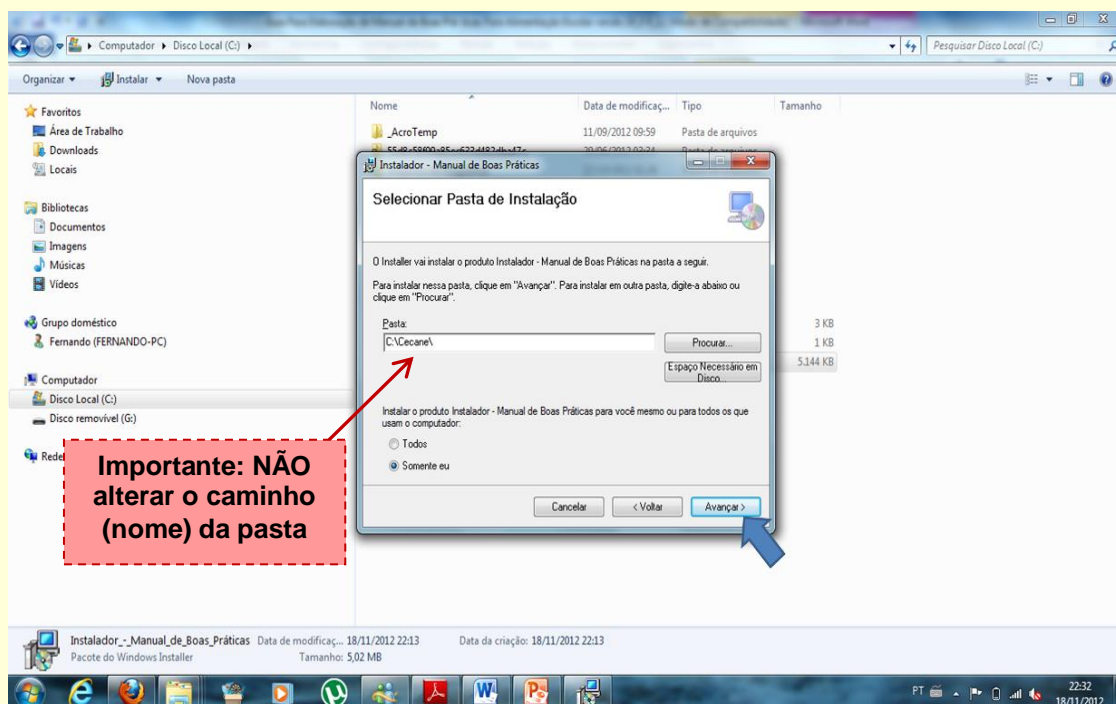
Computador ▸ Disco Local (C:) ▸

Pesquisar Disco Local (C:)

Organizar ▾ Instalar ▾ Nova pasta

Favoritos
Área de Trabalho
Downloads
Locais

Bibliotecas
Documentos
Imagens
Músicas
Vídeos

Grupo doméstico
Fernando (FERNANDO-PC)

Computador
Disco Local (C:)
Disco removível (G:)

Rede

| Nome | Data de modificaç... | Tipo | Tamanho |
|---|---|---|---|
| _AcroTemp | 11/09/2012 09:59 | Pasta de arquivos | |
| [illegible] | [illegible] | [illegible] | |
| | | | 3 KB |
| | | | 1 KB |
| | | | 5.144 KB |

Instalador - Manual de Boas Práticas

Selecionar Pasta de Instalação

O Installer vai instalar o produto Instalador - Manual de Boas Práticas na pasta a seguir.

Para instalar nessa pasta, clique em "Avançar". Para instalar em outra pasta, digite-a abaixo ou clique em "Procurar".

Pasta:
C:\Cecane\

Procurar...

Espaço Necessário em Disco...

Instalar o produto Instalador - Manual de Boas Práticas para você mesmo ou para todos os que usam o computador:

Todos
Somente eu

Cancelar
< Voltar
Avançar >

Importante: NÃO alterar o caminho (nome) da pasta

Instalador_-_Manual_de_Boas_Práticas Data de modificaç... 18/11/2012 22:13 Data da criação: 18/11/2012 22:13
Pacote do Windows Installer Tamanho: 5,02 MB

PT 22:32 18/11/2012